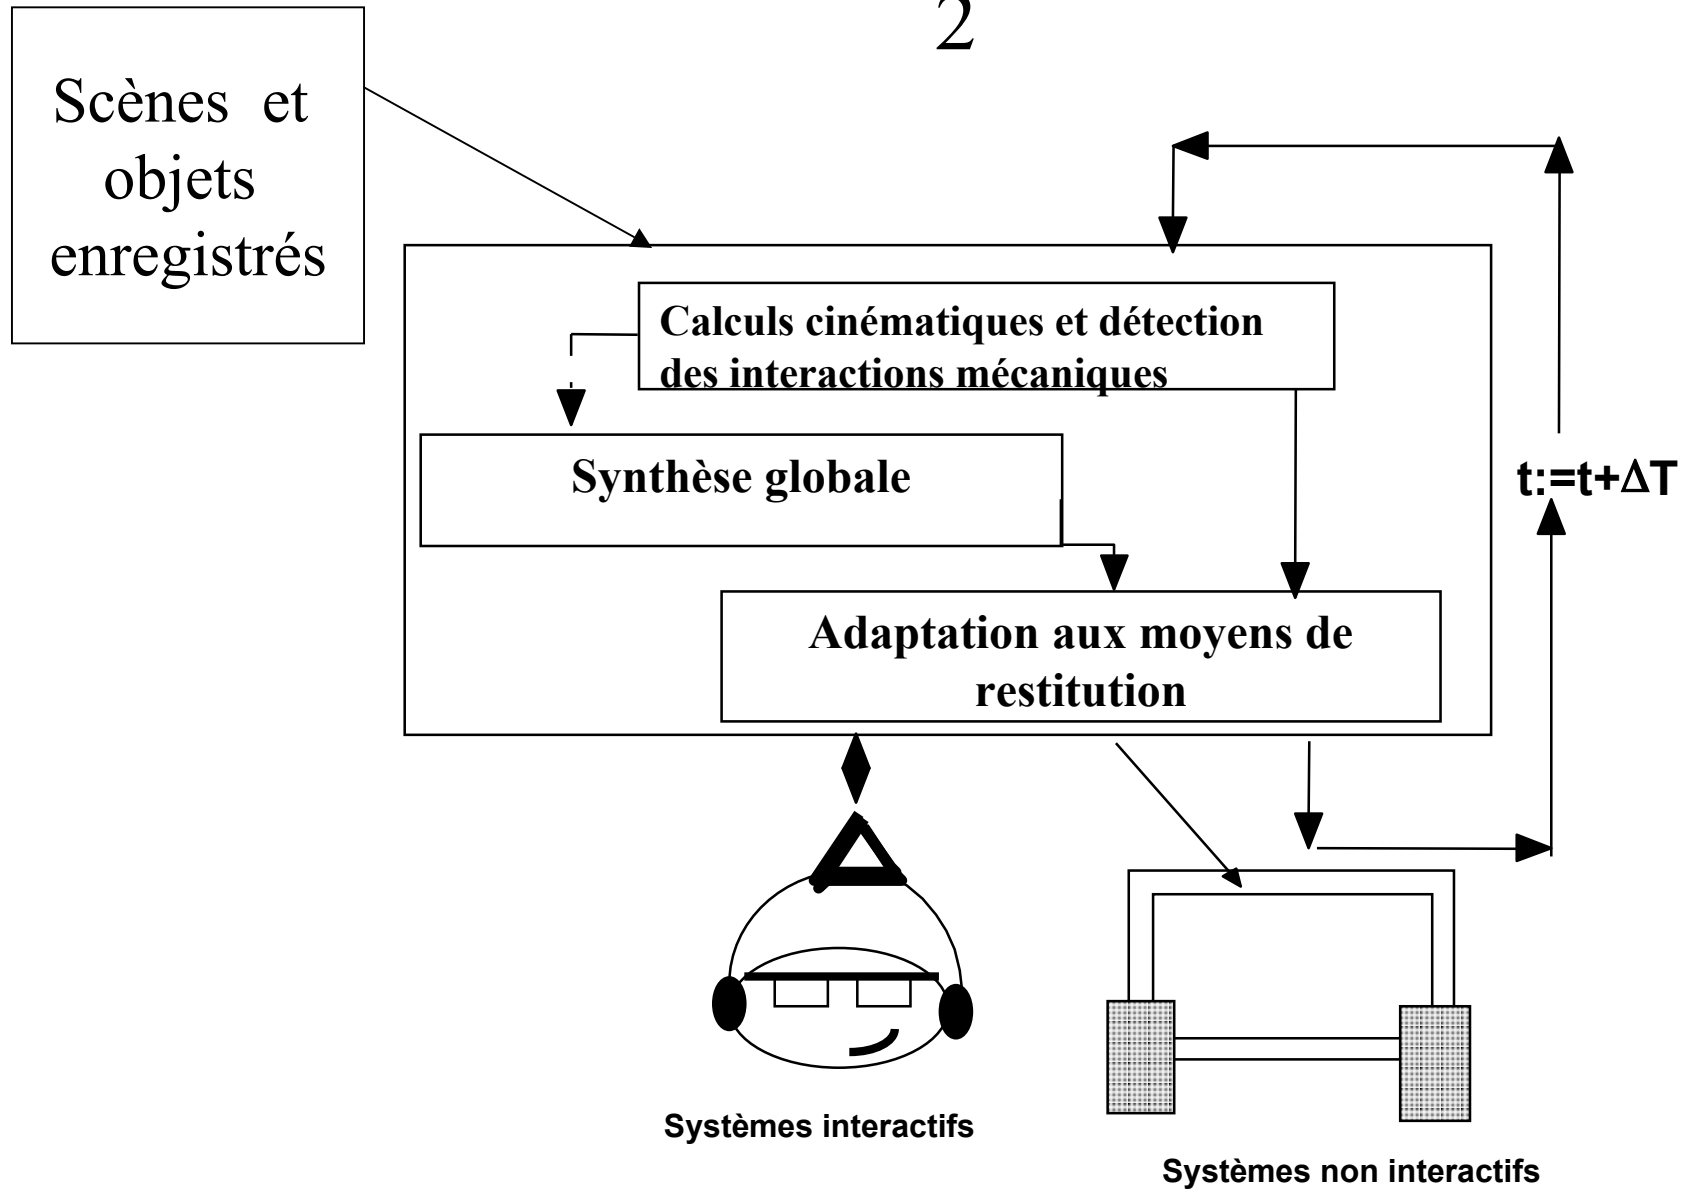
2

Scènes et objets enregistrés

Calculs cinématiques et détection des interactions mécaniques

Synthèse globale

Adaptation aux moyens de restitution

$t:=t+\Delta T$

Systèmes interactifs

Systèmes non interactifs